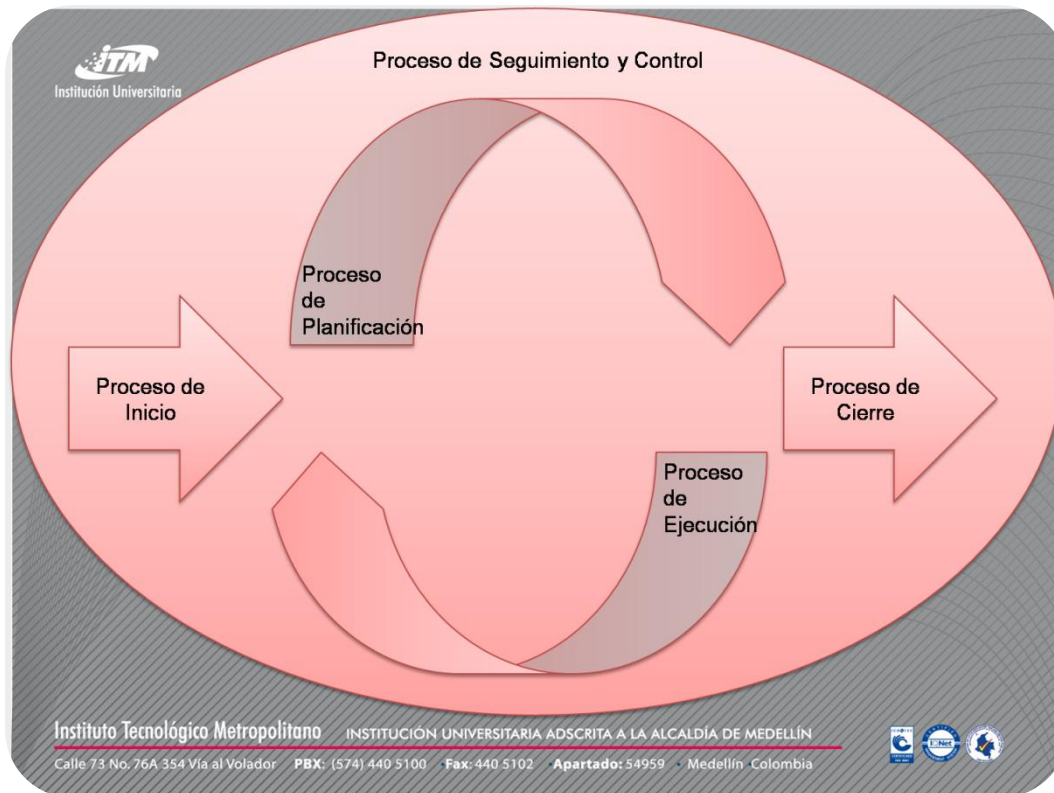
ITM
Institución Universitaria

Proceso de Seguimiento y Control

Proceso de Planificación

Proceso de Inicio

Proceso de Cierre

Proceso de Ejecución

Instituto Tecnológico Metropolitano INSTITUCIÓN UNIVERSITARIA ADSCRITA A LA ALCALDÍA DE MEDELLÍN

Calle 73 No. 76A 354 Vía al Volador PBX: (574) 440 5100 Fax: 440 5102 Apartado: 54959 Medellín Colombia

IQNet